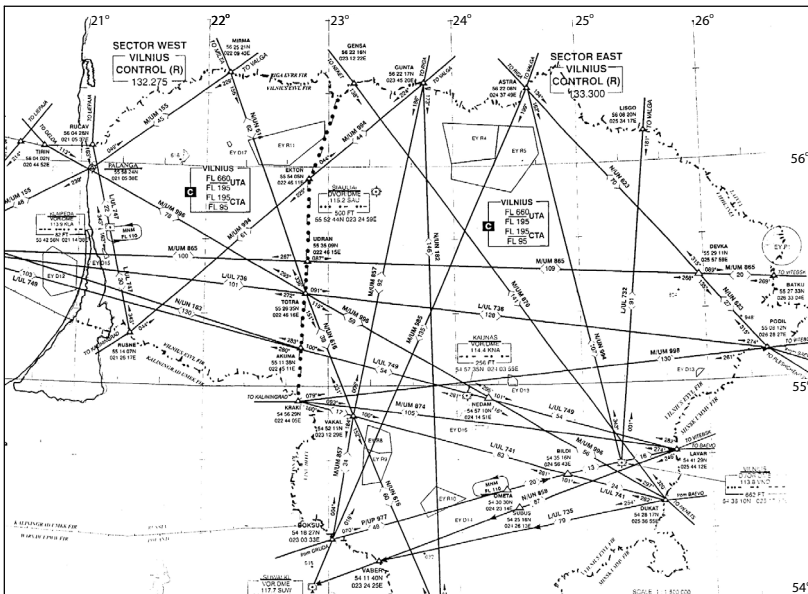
21°
22°
23°
24°
25°
26°
56°
55°
54°

SECTOR WEST
VILNIUS
CONTROL (R)
132.275

SECTOR EAST
VILNIUS
CONTROL (R)
133.300

MIRNA
56 25 21N
022 08 45E
TO VALGA

GENSA
56 22 18N
023 12 22E

GIUNTA
56 22 17N
023 45 20E

ASTRA
56 22 06N
024 37 49E
TO VALGA

LISGO
56 06 20N
025 34 17E
TO VALGA

RUCAV
56 04 26N
021 05 37E

TIRIN
56 04 07N
020 44 52E

PALANGA
55 58 24N
021 05 36E

VILNIUS
FL 660 UTA
FL 195
FL 195 CTA
FL 95

C

EKTON
55 54 05N
022 46 11E

EY R4
EY R5
EY D17
EY R11

SIAULIAI
DVOR/DME
115.2 SAU
500 FT
55 52 44N 023 24 59E

VILNIUS
FL 660 UTA
FL 195
FL 195 CTA
FL 95

UDRAN
55 36 09N
023 46 15E

M/UM 865
M/UM 155
M/UM 995
M/UM 994
N/UN 61
M/UM 857
N/UM 182
M/UM 870
N/UM 623
N/UM 604
L/UL 732
N/UN 623
L/UL 736
N/UN 182
L/UL 749
L/UL 728

DEVKA
55 29 11N
025 57 59E
TO VITEBSK

BATKU
55 27 33N
026 33 24E

PODOL
55 08 12N
026 29 27E
TO VITEBSK

EY P
EY D12
EY D15
EY D13

MNM
FL 110

TOTRA
55 29 25N
022 46 19E

RUSNE
55 14 67N
021 25 17E

KALININGRAD FIR
VILNIUS FIR

AKIMA
55 11 38N
022 45 11E

KAUNAS
DVOR/DME
114.4 KNA
256 FT
54 57 35N 024 03 55E

M/UM 998
TO PLESHCHEN

TO KALININGRAD

KRAKI
54 56 20N
022 44 05E

VAKAL
54 52 11N
023 12 29E

M/UM 874

NEDAM
54 57 10N
024 14 51E

L/UL 741
L/UL 749
M/UM 956

BILDI
54 35 16N
024 50 43E

TO BACVO
LAVAN
54 41 29N
025 44 12E

VILNIUS
113.8 VNO
663 FT
54 38 10N 025 17 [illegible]

EY R8
EY R10
EY D11

MNM
FL 110

OMETA
54 30 30N
024 20 18E

N/UN 858
JUDUS
54 25 18N
024 26 12E

L/UL 735

DUKAT
54 28 17N
025 36 53E
TO MINSK

From BACVO

KALININGRAD FIR
WARSAW FIR

BOKSU
54 18 27N
023 03 33E
From GRUDA

P/UP 977

SUWALKI
VOR DME
117.7 SUW

VASER
54 11 40N
023 24 25E

SCALE 1 : 1 500 000